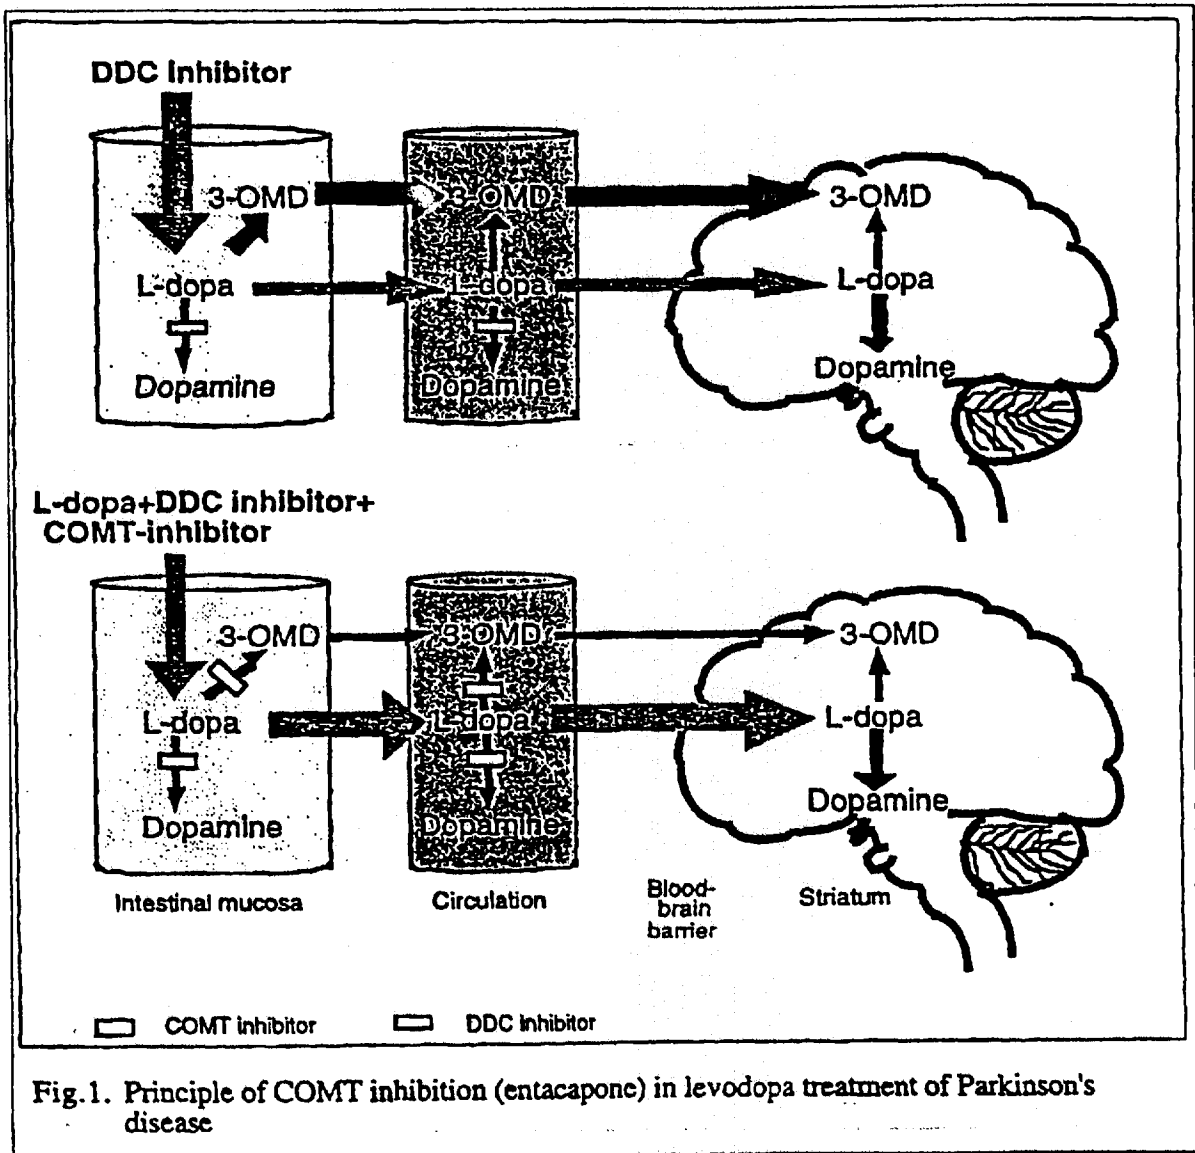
DDC Inhibitor

3-OMD
L-dopa
Dopamine

3-OMD
L-dopa
Dopamine

3-OMD
L-dopa
Dopamine

L-dopa+DDC inhibitor+ COMT-inhibitor

3-OMD
L-dopa
Dopamine

3-OMD
L-dopa
Dopamine

3-OMD
L-dopa
Dopamine

Intestinal mucosa

Circulation

Blood-brain barrier

Striatum

COMT inhibitor

DDC inhibitor

Fig. 1. Principle of COMT inhibition (entacapone) in levodopa treatment of Parkinson's disease